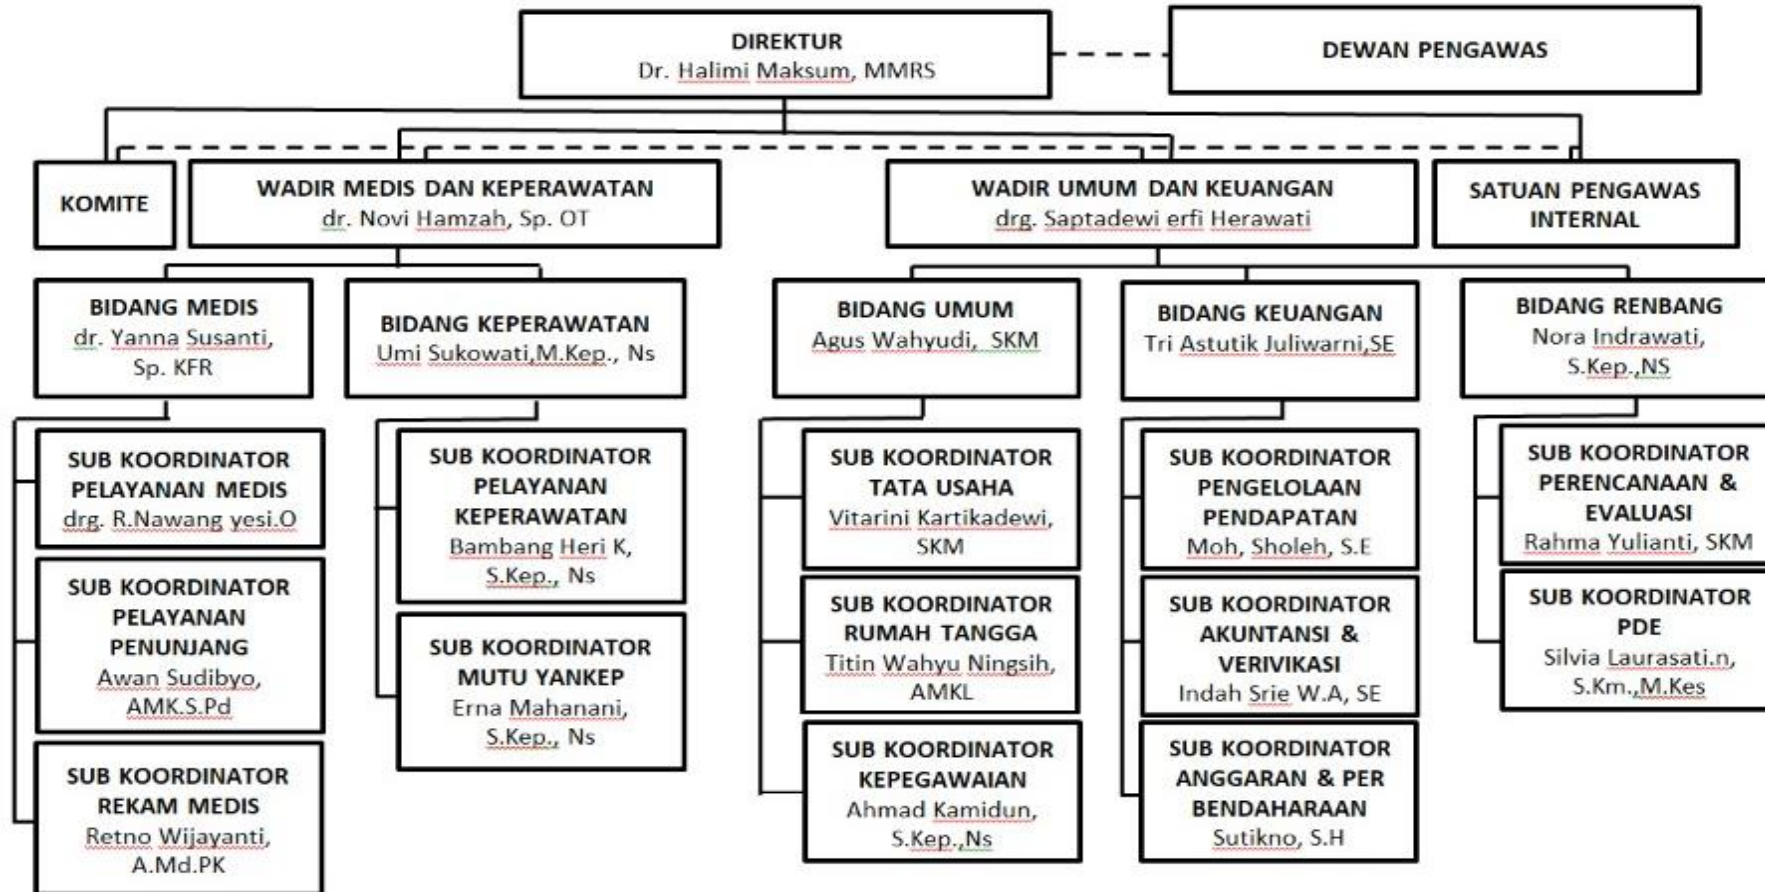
DIREKTUR
Dr. Halimi Maksum, MMRS

DEWAN PENGAWAS

KOMITE

WADIR MEDIS DAN KEPERAWATAN
dr. Novi Hamzah, Sp. OT

WADIR UMUM DAN KEUANGAN
drg. Saptadewi erfi Herawati

SATUAN PENGAWAS INTERNAL

BIDANG MEDIS
dr. Yanna Susanti, Sp. KFR

BIDANG KEPERAWATAN
Umi Sukowati,M.Kep., Ns

BIDANG UMUM
Agus Wahyudi, SKM

BIDANG KEUANGAN
Tri Astutik Juliwarni,SE

BIDANG RENBANG
Nora Indrawati, S.Kep.,NS

SUB KOORDINATOR PELAYANAN MEDIS
drg. R.Nawang yesi.O

SUB KOORDINATOR PELAYANAN PENUNJANG
Awan Sudibyo, AMK.S.Pd

SUB KOORDINATOR REKAM MEDIS
Retno Wijayanti, A.Md.PK

SUB KOORDINATOR PELAYANAN KEPERAWATAN
Bambang Heri K, S.Kep., Ns

SUB KOORDINATOR MUTU YANKEP
Erna Mahanani, S.Kep., Ns

SUB KOORDINATOR TATA USAHA
Vitarini Kartikadewi, SKM

SUB KOORDINATOR RUMAH TANGGA
Titin Wahyu Ningsih, AMKL

SUB KOORDINATOR KEPEGAWAIAN
Ahmad Kamidun, S.Kep.,Ns

SUB KOORDINATOR PENGELOLAAN PENDAPATAN
Moh, Sholeh, S.E

SUB KOORDINATOR AKUNTANSI & VERIVIKASI
Indah Srie W.A, SE

SUB KOORDINATOR ANGGARAN & PER BENDAHARAAN
Sutikno, S.H

SUB KOORDINATOR PERENCANAAN & EVALUASI
Rahma Yulianti, SKM

SUB KOORDINATOR PDE
Silvia Laurasati.n, S.Km.,M.Kes